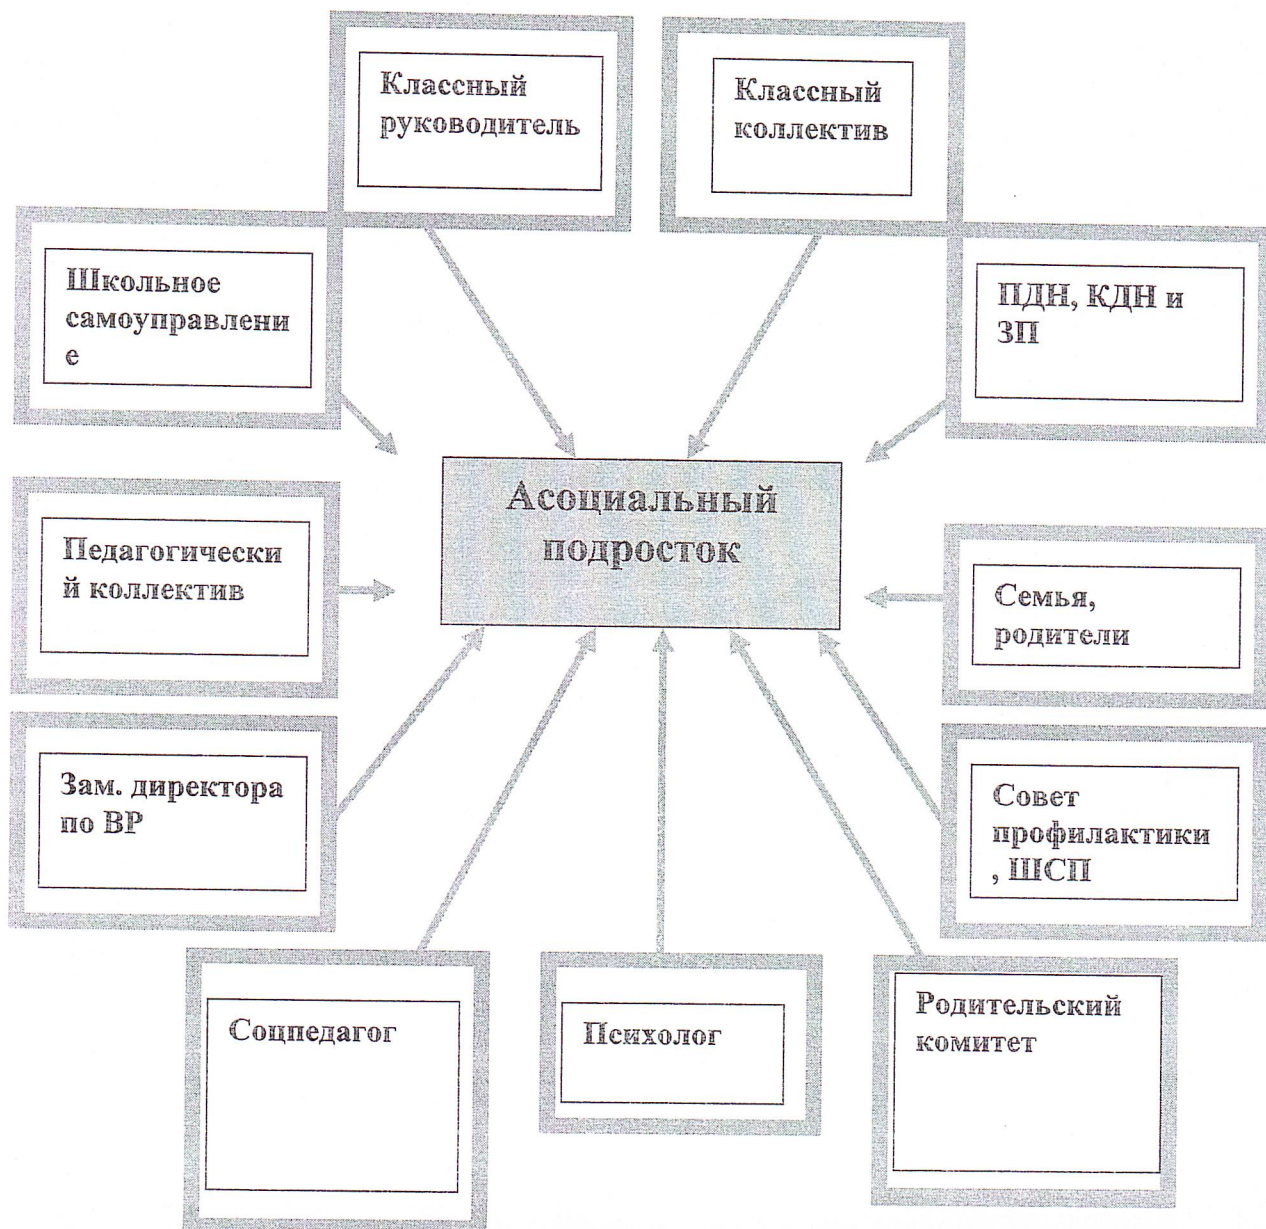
Классный руководитель

Классный коллектив

Школьное самоуправление

ПДН, КДН и ЗП

Асоциальный подросток

Педагогический коллектив

Семья, родители

Зам. директора по ВР

Совет профилактики, ШСП

Соцпедагог

Психолог

Родительский комитет